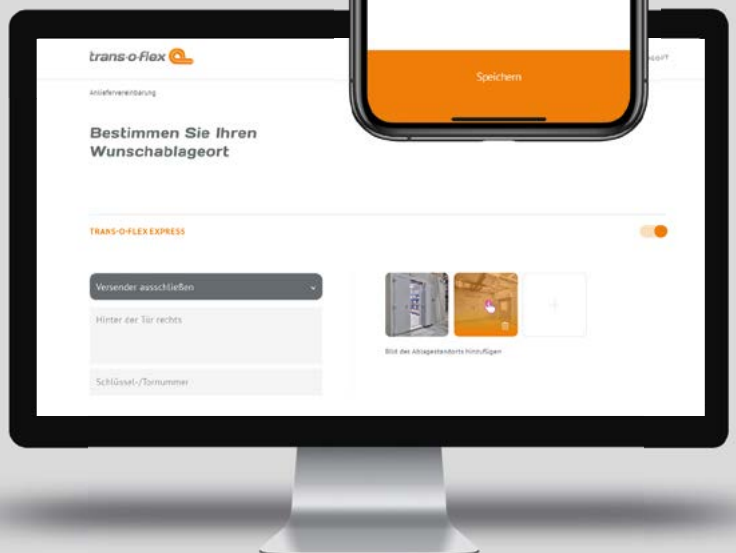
trans-o-flex

Speichern

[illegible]OFT

Anliefervereinbarung

Bestimmen Sie Ihren Wunschablageort

TRANS-O-FLEX EXPRESS

Versender ausschließen

Hinter der Tür rechts

Schlüssel-/Tornummer

+

Bild des Ablagestandorts hinzufügen